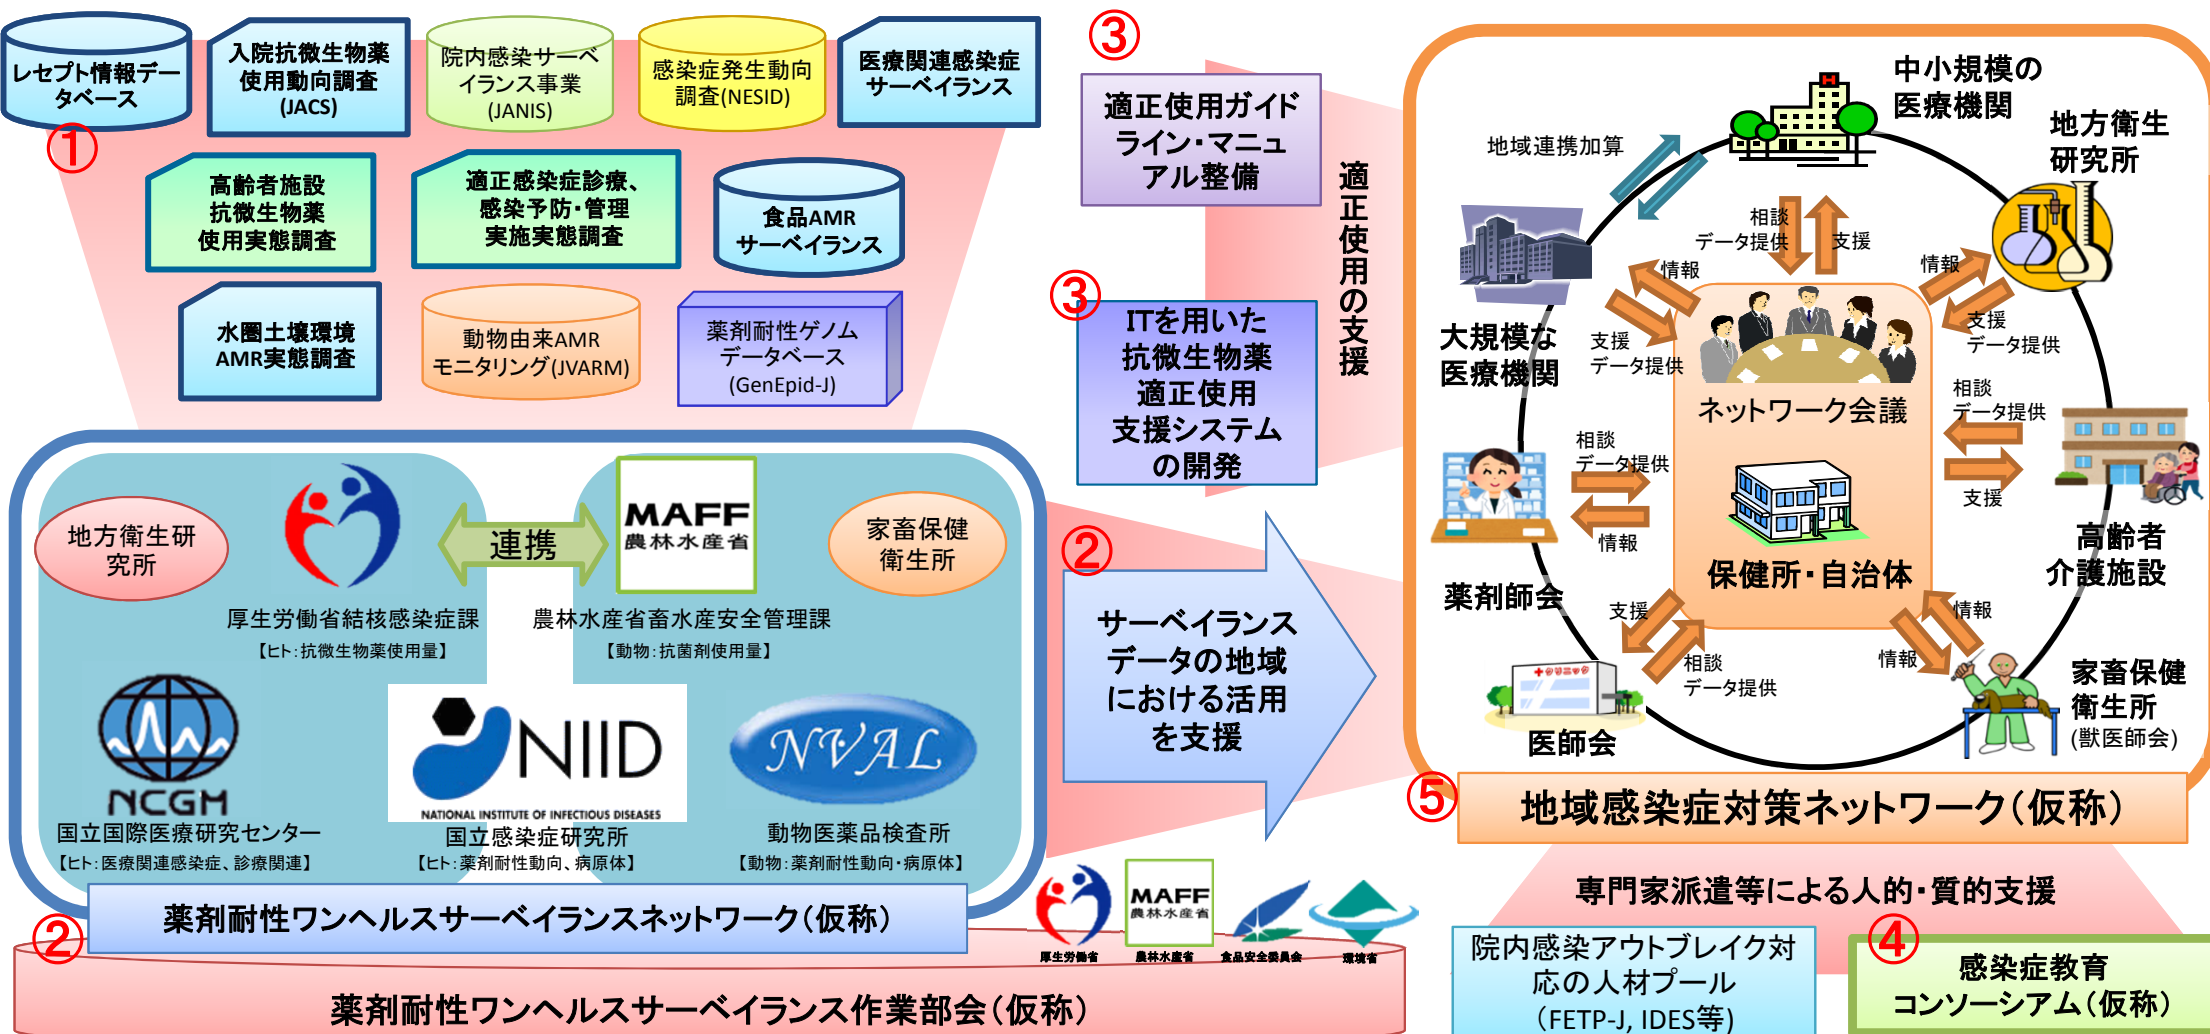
レセプト情報データベース
入院抗微生物薬使用動向調査(JACS)
院内感染サーベイランス事業(JANIS)
感染症発生動向調査(NESID)
医療関連感染症サーベイランス
①
高齢者施設抗微生物薬使用実態調査
適正感染症診療、感染予防・管理実施実態調査
食品AMRサーベイランス
水圏土壌環境AMR実態調査
動物由来AMRモニタリング(JVARM)
薬剤耐性ゲノムデータベース(GenEpid-J)

③
適正使用ガイドライン・マニュアル整備
③
ITを用いた抗微生物薬適正使用支援システムの開発
適正使用の支援

地方衛生研究所
厚生労働省結核感染症課
【ヒト:抗微生物薬使用量】
連携
MAFF 農林水産省
農林水産省畜産安全管理課
【動物:抗菌剤使用量】
家畜保健衛生所
NCGM
国立国際医療研究センター
【ヒト:医療関連感染症、診療関連】
NIID
NATIONAL INSTITUTE OF INFECTIOUS DISEASES
国立感染症研究所
【ヒト:薬剤耐性動向、病原体】
NVAL
動物医薬品検査所
【動物:薬剤耐性動向・病原体】
②
サーベイランスデータの地域における活用を支援
②
薬剤耐性ワンヘルスサーベイランスネットワーク(仮称)
厚生労働省 農林水産省 食品安全委員会 環境省
薬剤耐性ワンヘルスサーベイランス作業部会(仮称)

中小規模の医療機関
地方衛生研究所
地域連携加算
相談 データ提供 支援
情報
大規模な医療機関
支援 データ提供
情報
支援 データ提供
ネットワーク会議
相談 データ提供
相談 データ提供
情報
支援
保健所・自治体
薬剤師会
高齢者介護施設
支援
情報
相談 データ提供
情報
医師会
家畜保健衛生所(獣医師会)
⑤
地域感染症対策ネットワーク(仮称)
専門家派遣等による人的・質的支援
院内感染アウトブレイク対応の人材プール(FETP-J, IDES等)
④
感染症教育コンソーシアム(仮称)